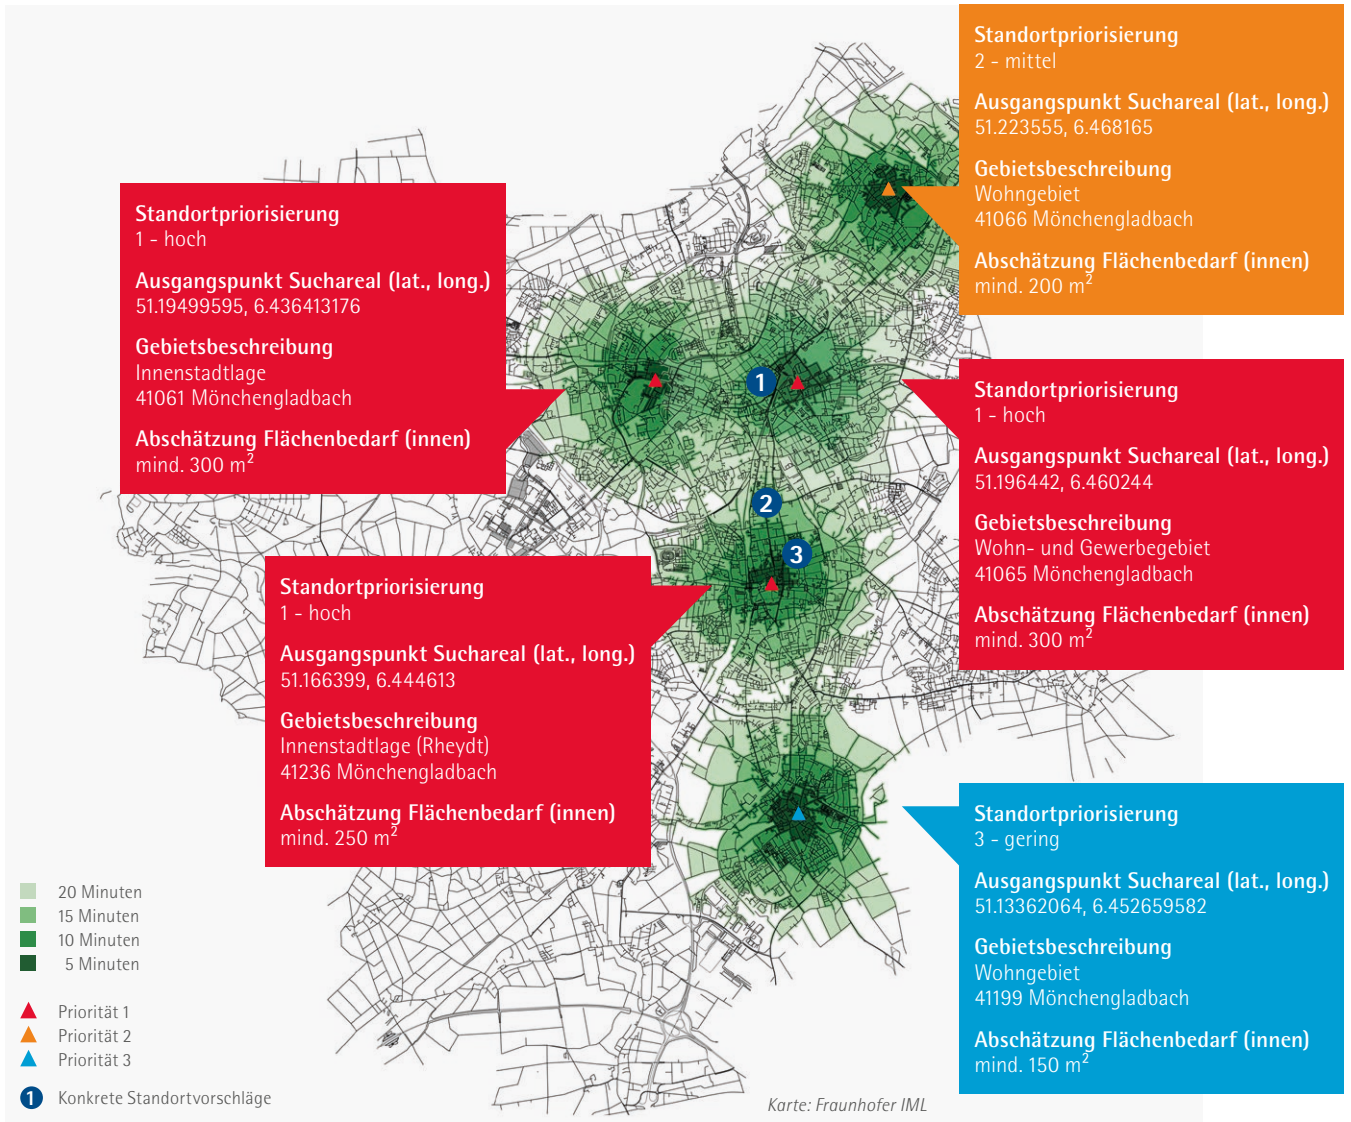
Standortpriorisierung
2 - mittel

Ausgangspunkt Suchareal (lat., long.)
51.223555, 6.468165

Gebietsbeschreibung
Wohngebiet
41066 Mönchengladbach

Abschätzung Flächenbedarf (innen)
mind. 200 m$^2$

Standortpriorisierung
1 - hoch

Ausgangspunkt Suchareal (lat., long.)
51.19499595, 6.436413176

Gebietsbeschreibung
Innenstadtlage
41061 Mönchengladbach

Abschätzung Flächenbedarf (innen)
mind. 300 m$^2$

1

Standortpriorisierung
1 - hoch

Ausgangspunkt Suchareal (lat., long.)
51.196442, 6.460244

Gebietsbeschreibung
Wohn- und Gewerbegebiet
41065 Mönchengladbach

Abschätzung Flächenbedarf (innen)
mind. 300 m$^2$

2

3

Standortpriorisierung
1 - hoch

Ausgangspunkt Suchareal (lat., long.)
51.166399, 6.444613

Gebietsbeschreibung
Innenstadtlage (Rheydt)
41236 Mönchengladbach

Abschätzung Flächenbedarf (innen)
mind. 250 m$^2$

Standortpriorisierung
3 - gering

Ausgangspunkt Suchareal (lat., long.)
51.13362064, 6.452659582

Gebietsbeschreibung
Wohngebiet
41199 Mönchengladbach

Abschätzung Flächenbedarf (innen)
mind. 150 m$^2$

20 Minuten
15 Minuten
10 Minuten
5 Minuten

Priorität 1
Priorität 2
Priorität 3

1 Konkrete Standortvorschläge

Karte: Fraunhofer IML